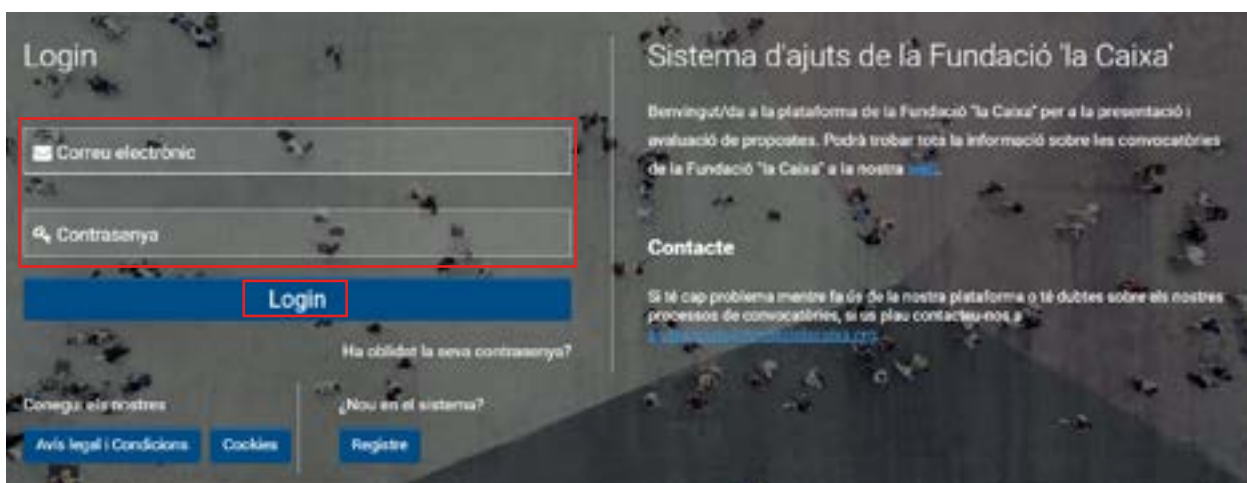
Login

Correu electrònic

Contrasenya

Login

Ha oblidat la seva contrasenya?

Conegui els nostres

Avís legal i Condicions

Cookies

¿Nou en el sistema?

Registre

Sistema d'ajuts de la Fundació 'la Caixa'

Benvingut/da a la plataforma de la Fundació "la Caixa" per a la presentació i avaluació de propostes. Podrà trobar tota la informació sobre les convocatòries de la Fundació "la Caixa" a la nostra web.

Contacte

Si té cap problema mentre fa ús de la nostra plataforma o té dubtes sobre els nostres processos de convocatòries, si us plau contacteu-nos a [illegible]